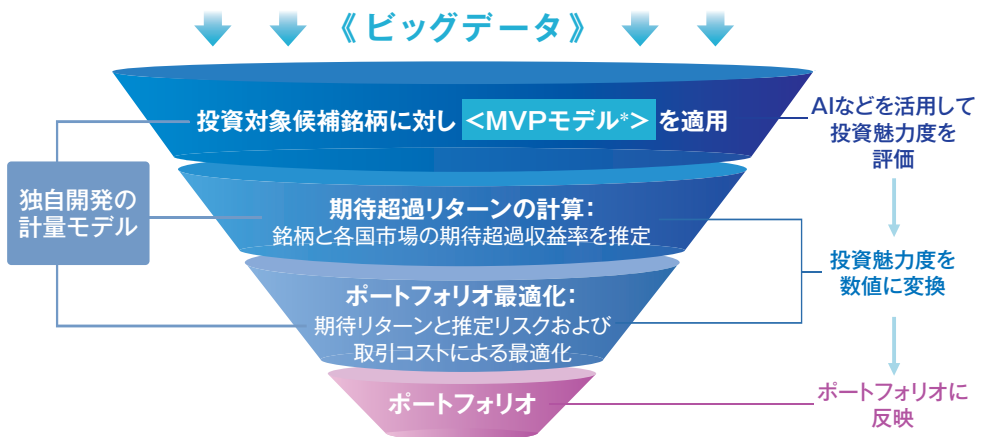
《ビッグデータ》

投資対象候補銘柄に対し ＜MVPモデル*＞ を適用

AIなどを活用して投資魅力度を評価

独自開発の計量モデル

期待超過リターンの計算：
銘柄と各国市場の期待超過収益率を推定

投資魅力度を数値に変換

ポートフォリオ最適化：
期待リターンと推定リスクおよび取引コストによる最適化

ポートフォリオ

ポートフォリオに反映